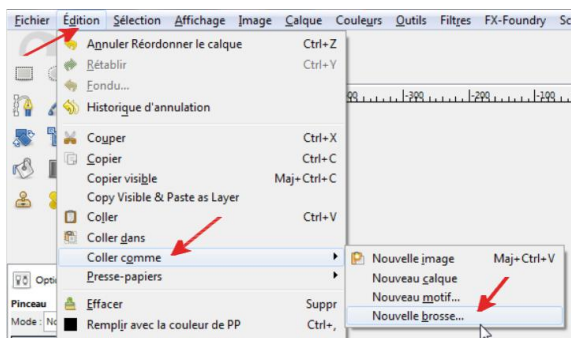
Fichier Édition Sélection Affichage Image Calque Couleurs Outils Filtres FX-Foundry Sc

Annuler Réordonner le calque Ctrl+Z
Rétablir Ctrl+Y
Fondu...
Historique d'annulation
Couper Ctrl+X
Copier Ctrl+C
Copier visible Maj+Ctrl+C
Copy Visible & Paste as Layer
Coller Ctrl+V
Coller dans
Coller comme
Presse-papiers
Effacer Suppr
Remplir avec la couleur de PP Ctrl+,

Nouvelle image Maj+Ctrl+V
Nouveau calque
Nouveau motif...
Nouvelle brosse...

|300 |-300 |-200 |-100

Opti
Pinceau
Mode : No